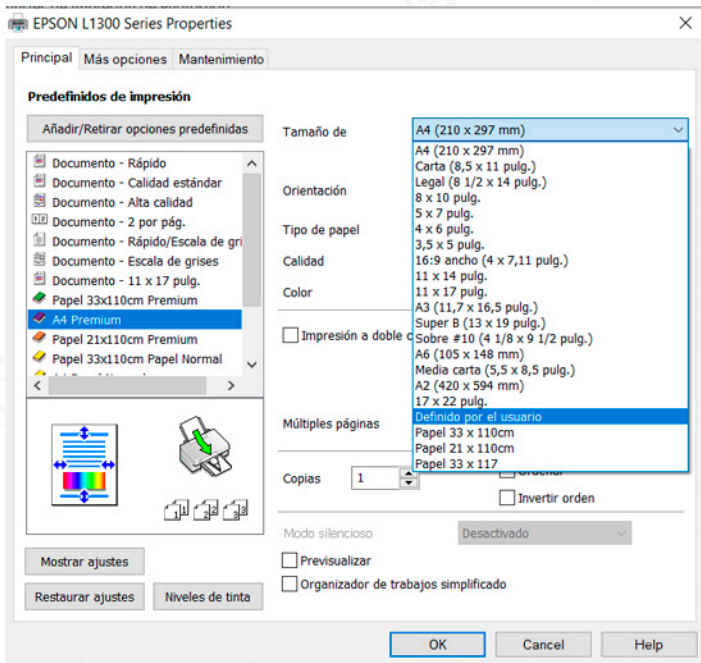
EPSON L1300 Series Properties

Principal | Más opciones | Mantenimiento

Predefinidos de impresión

Añadir/Retirar opciones predefinidas

Documento - Rápido
Documento - Calidad estándar
Documento - Alta calidad
Documento - 2 por pág.
Documento - Rápido/Escala de gri
Documento - Escala de grises
Documento - 11 x 17 pulg.
Papel 33x110cm Premium
A4 Premium
Papel 21x110cm Premium
Papel 33x110cm Papel Normal

Mostrar ajustes

Restaurar ajustes

Niveles de tinta

Tamaño de

A4 (210 x 297 mm)

A4 (210 x 297 mm)
Carta (8,5 x 11 pulg.)
Legal (8 1/2 x 14 pulg.)
8 x 10 pulg.
5 x 7 pulg.
4 x 6 pulg.
3,5 x 5 pulg.
16:9 ancho (4 x 7,11 pulg.)
11 x 14 pulg.
11 x 17 pulg.
A3 (11,7 x 16,5 pulg.)
Super B (13 x 19 pulg.)
Sobre #10 (4 1/8 x 9 1/2 pulg.)
A6 (105 x 148 mm)
Media carta (5,5 x 8,5 pulg.)
A2 (420 x 594 mm)
17 x 22 pulg.
Definido por el usuario
Papel 33 x 110cm
Papel 21 x 110cm
Papel 33 x 117

Orientación

Tipo de papel

Calidad

Color

Impresión a doble c

Múltiples páginas

Copias 1

Ordenar

Invertir orden

Modo silencioso

Desactivado

Previsualizar

Organizador de trabajos simplificado

OK

Cancel

Help